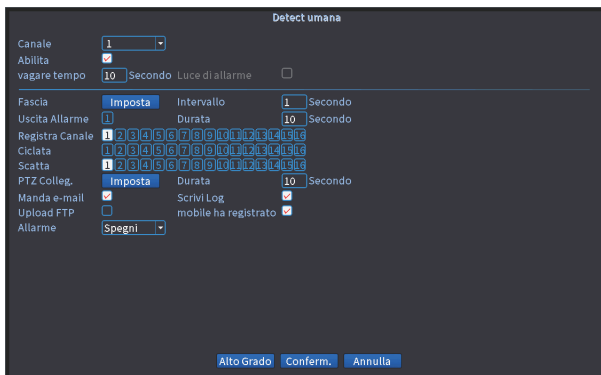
Detect umana

Canale 1
Abilita
vagare tempo 10 Secondo Luce di allarme

Fascia Imposta Intervallo 1 Secondo
Uscita Allarme 1 Durata 10 Secondo
Registra Canale 1 2 3 4 5 6 7 8 9 10 11 12 13 14 15 16
Ciclata 1 2 3 4 5 6 7 8 9 10 11 12 13 14 15 16
Scatta 1 2 3 4 5 6 7 8 9 10 11 12 13 14 15 16
PTZ Colleg. Imposta Durata 10 Secondo
Manda e-mail Scrivi Log
Upload FTP mobile ha registrato
Allarme Spegni

Alto Grado Conferm. Annulla